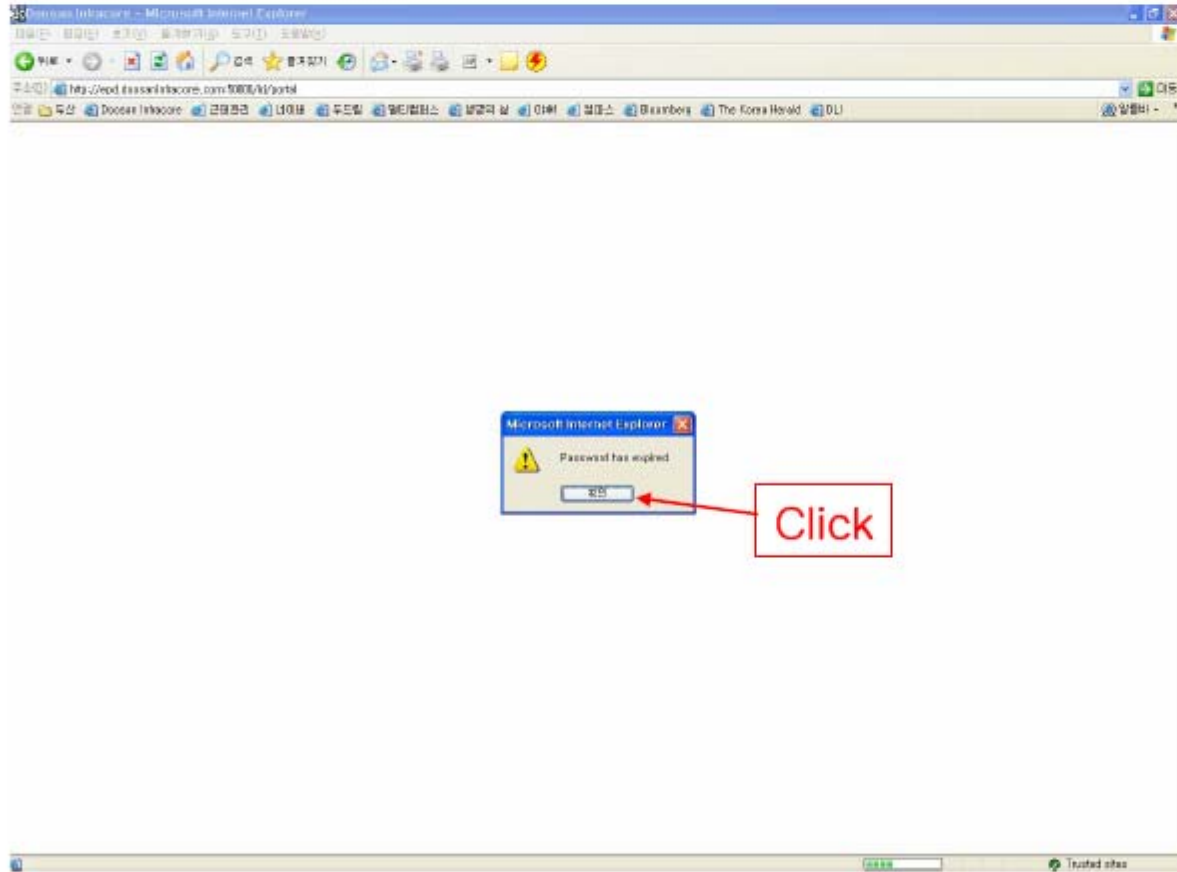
Doosan Infracore - Microsoft Internet Explorer

파일(F) 편집(E) 보기(V) 즐겨찾기(A) 도구(T) 도움말(H)

뒤로 검색 즐겨찾기

주소(D) http://epd.doosaninfracore.com:50000/irj/portal 이동

연결 두산 Doosan Infracore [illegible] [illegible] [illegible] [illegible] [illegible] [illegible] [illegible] Bloomberg The Korea Herald DLI 알툴바

Microsoft Internet Explorer

Password has expired

확인

Click

Trusted sites